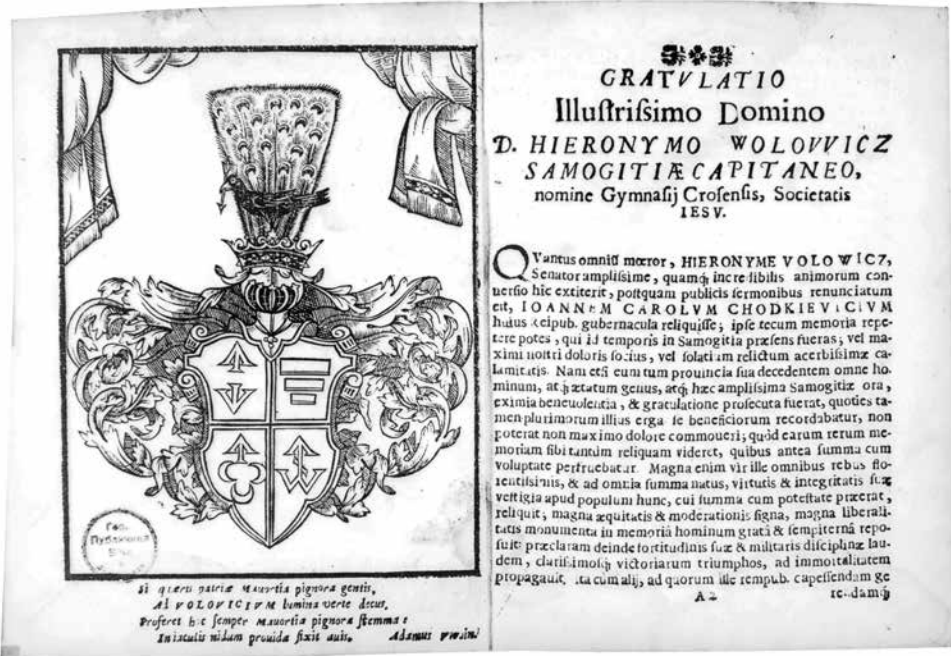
Гос. Публичная Б-ка

Si quæris patriæ Mauortia pignora gentis,
At VOLOVICIVM lumina verte decus,
Proferet hic semper Mauortia pignora stemma e
Inuictis nidum prouida fixit auis. Adamus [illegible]

GRATVLATIO
Illustrissimo Domino
D. HIERONYMO WOLOVVICZ
SAMOGITIÆ CAPITANEO,
nomine Gymnasij Crosensis, Societatis IESV.

QVantus omnium mœror, HIERONYME VOLOWICZ, Senator amplissime, quamq; incredibilis animorum conuersio hic extiterit, postquam publicis sermonibus renunciatum est, IOANNEM CAROLVM CHODKIEVICIVM huius reipub. gubernacula reliquisse; ipse tecum memoria repetere potes, qui id temporis in Samogitia præsens fueras; vel maximi nostri doloris socius, vel solatiam relictum acerbissimæ calamitatis. Nam etsi eum tum prouincia sua decedentem omne hominum, atq; ætatum genus, atq; hæc amplissima Samogitiæ ora, eximia beneuolentia, & gratulatione prosecuta fuerat, quoties tamen plurimorum illius erga se beneficiorum recordabatur, non poterat non maximo dolore commoueri; quod earum rerum memoriam sibi tantum reliquam videret, quibus antea summa cum voluptate perfruebatur. Magna enim vir ille omnibus rebus florentissimis, & ad omnia summa natus, virtutis & integritatis suæ vestigia apud populum hunc, cui summa cum potestate præerat, reliquit; magna æquitatis & moderationis signa, magna liberalitatis monumenta in memoria hominum grata & sempiterna reposuit: præclaram deinde fortitudinis suæ & militaris disciplinæ laudem, clarissimosq; victoriarum triumphos, ad immortalitatem propagauit, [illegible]ta cum alijs, ad quorum ille rempub. capessendam ge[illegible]
A 2 re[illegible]damq;